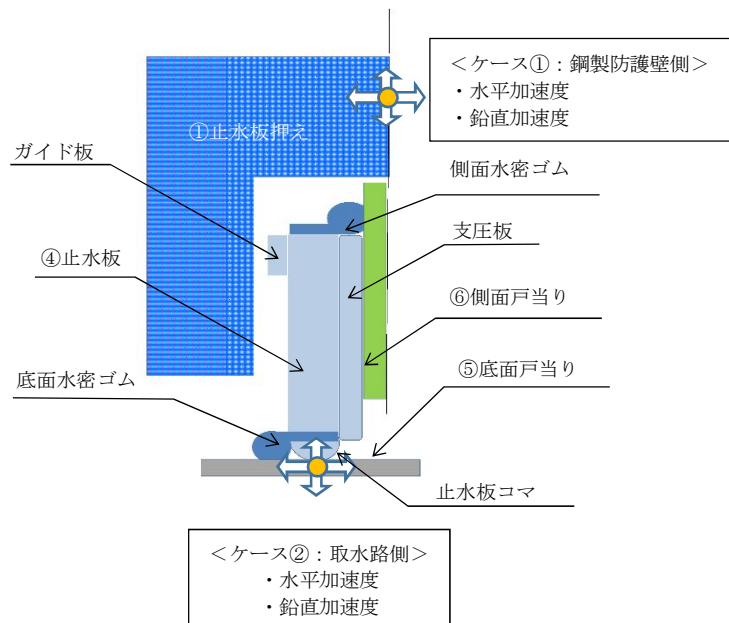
＜ケース①：鋼製防護壁側＞
・水平加速度
・鉛直加速度

①止水板押え

ガイド板

側面水密ゴム

支圧板

④止水板

⑥側面戸当り

⑤底面戸当り

底面水密ゴム

止水板コマ

＜ケース②：取水路側＞
・水平加速度
・鉛直加速度